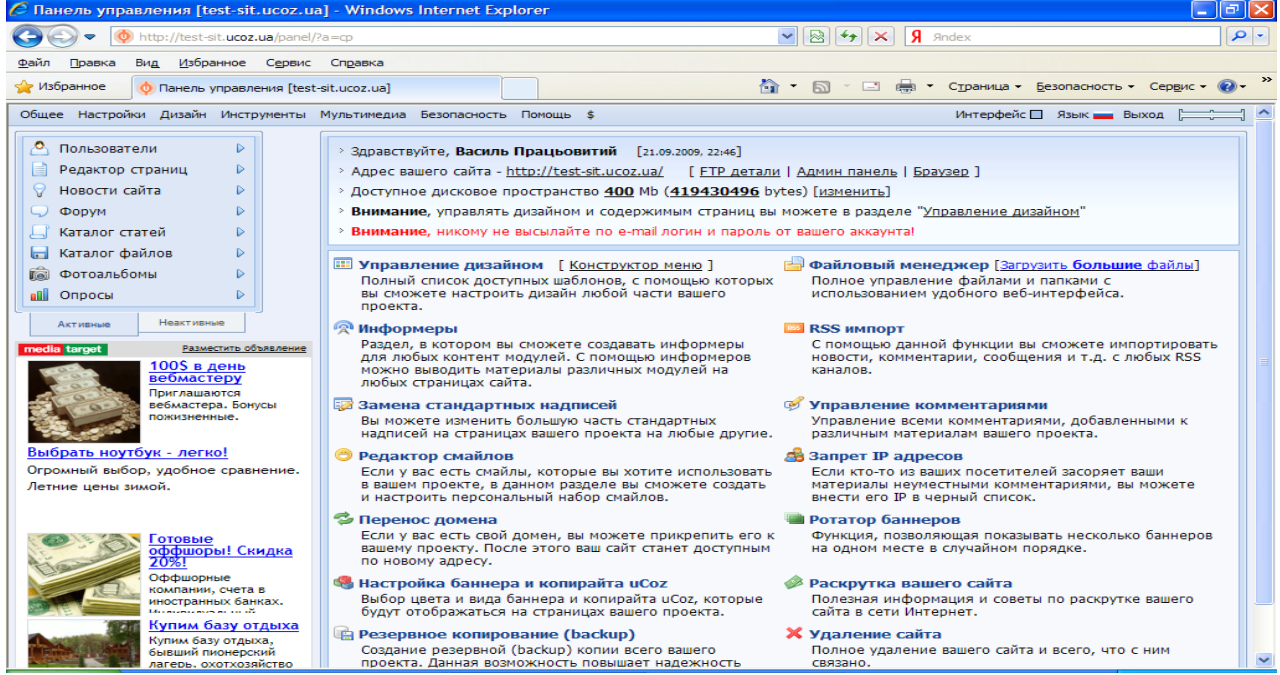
Панель управления [test-sit.ucoz.ua] - Windows Internet Explorer

http://test-sit.ucoz.ua/panel/?a=cp

Яndex

Файл Правка Вид Избранное Сервис Справка

Избранное Панель управления [test-sit.ucoz.ua]

Страница Безопасность Сервис

Общее Настройки Дизайн Инструменты Мультимедиа Безопасность Помощь $

Интерфейс Язык Выход

Пользователи
Редактор страниц
Новости сайта
Форум
Каталог статей
Каталог файлов
Фотоальбомы
Опросы

Активные Неактивные

media target Разместить объявление

100$ в день вебмастеру
Приглашаются вебмастера. Бонусы пожизненные.

Выбрать ноутбук - легко!
Огромный выбор, удобное сравнение. Летние цены зимой.

Готовые оффшоры! Скидка 20%!
Оффшорные компании, счета в иностранных банках. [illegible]

Купим базу отдыха
Купим базу отдыха, бывший пионерский лагерь, охотхозяйство

Здравствуйте, Василь Працьовитий [21.09.2009, 22:46]
Адрес вашего сайта - http://test-sit.ucoz.ua/ [ FTP детали | Админ панель | Браузер ]
Доступное дисковое пространство 400 Mb (419430496 bytes) [изменить]
Внимание, управлять дизайном и содержимым страниц вы можете в разделе "Управление дизайном"
Внимание, никому не высылайте по e-mail логин и пароль от вашего аккаунта!

Управление дизайном [ Конструктор меню ]
Полный список доступных шаблонов, с помощью которых вы сможете настроить дизайн любой части вашего проекта.

Информеры
Раздел, в котором вы сможете создавать информеры для любых контент модулей. С помощью информеров можно выводить материалы различных модулей на любых страницах сайта.

Замена стандартных надписей
Вы можете изменить большую часть стандартных надписей на страницах вашего проекта на любые другие.

Редактор смайлов
Если у вас есть смайлы, которые вы хотите использовать в вашем проекте, в данном разделе вы сможете создать и настроить персональный набор смайлов.

Перенос домена
Если у вас есть свой домен, вы можете прикрепить его к вашему проекту. После этого ваш сайт станет доступным по новому адресу.

Настройка баннера и копирайта uCoz
Выбор цвета и вида баннера и копирайта uCoz, которые будут отображаться на страницах вашего проекта.

Резервное копирование (backup)
Создание резервной (backup) копии всего вашего проекта. Данная возможность повышает надежность

Файловый менеджер [Загрузить большие файлы]
Полное управление файлами и папками с использованием удобного веб-интерфейса.

RSS импорт
С помощью данной функции вы сможете импортировать новости, комментарии, сообщения и т.д. с любых RSS каналов.

Управление комментариями
Управление всеми комментариями, добавленными к различным материалам вашего проекта.

Запрет IP адресов
Если кто-то из ваших посетителей засоряет ваши материалы неуместными комментариями, вы можете внести его IP в черный список.

Ротатор баннеров
Функция, позволяющая показывать несколько баннеров на одном месте в случайном порядке.

Раскрутка вашего сайта
Полезная информация и советы по раскрутке вашего сайта в сети Интернет.

Удаление сайта
Полное удаление вашего сайта и всего, что с ним связано.